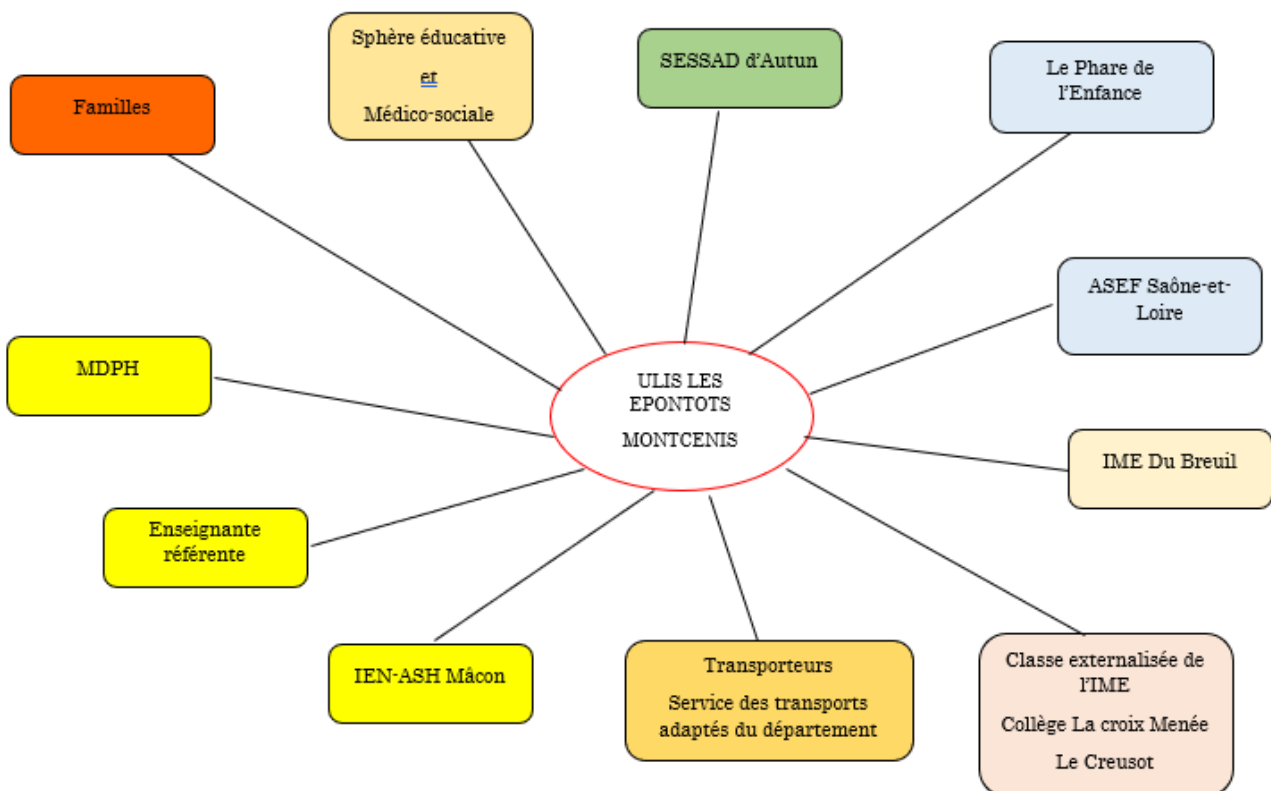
Familles

Sphère éducative

et

Médico-sociale

SESSAD d'Autun

Le Phare de l'Enfance

ASEF Saône-et-Loire

MDPH

ULIS LES EPONTOTS

MONTCENIS

IME Du Breuil

Enseignante référente

IEN-ASH Mâcon

Transporteurs

Service des transports adaptés du département

Classe externalisée de l'IME

Collège La croix Menée

Le Creusot